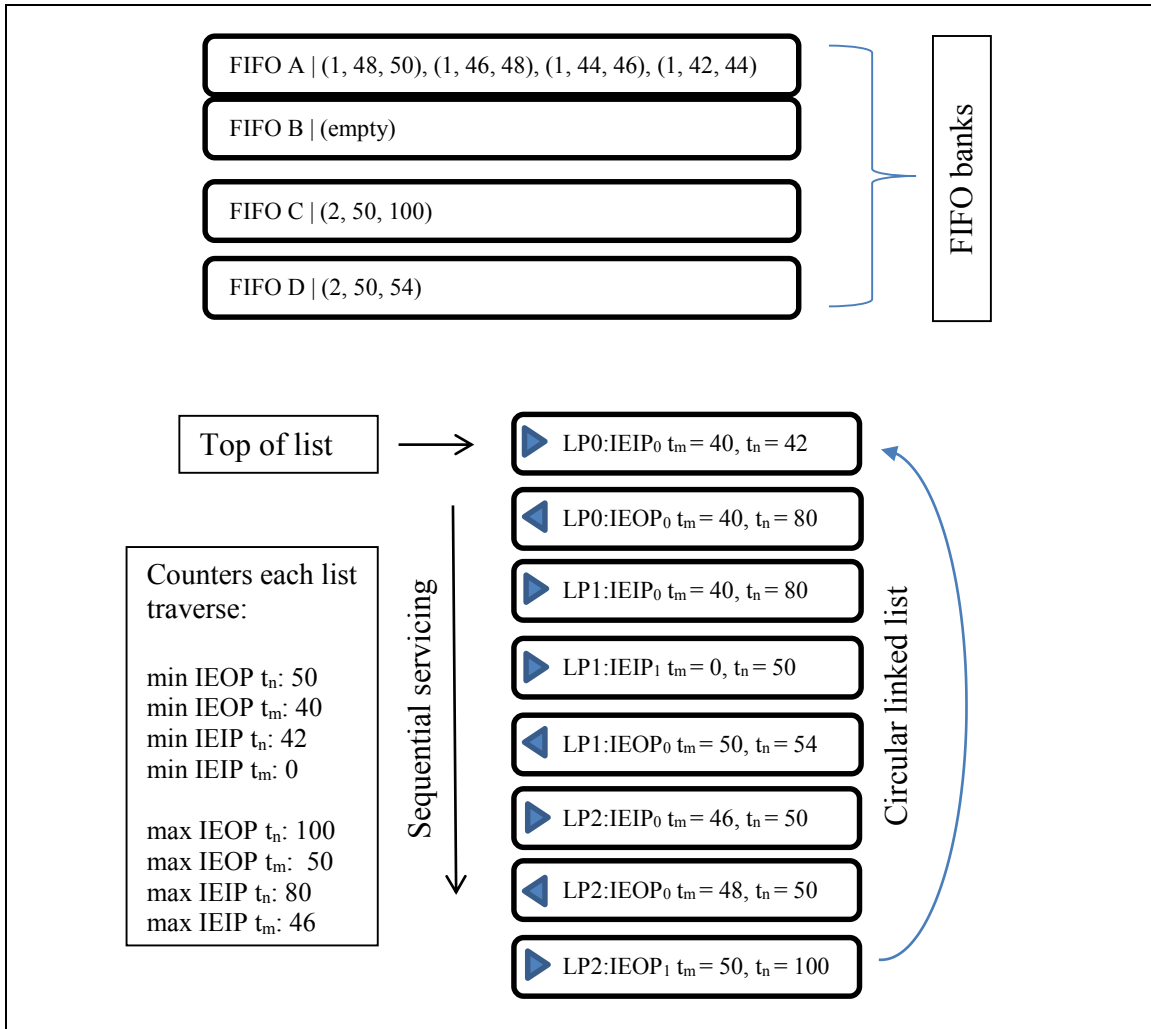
FIFO A | (1, 48, 50), (1, 46, 48), (1, 44, 46), (1, 42, 44)

FIFO B | (empty)

FIFO C | (2, 50, 100)

FIFO D | (2, 50, 54)

FIFO banks

Top of list

Sequential servicing

Circular linked list

LP0:IEIP$_0$ t$_m$ = 40, t$_n$ = 42

LP0:IEOP$_0$ t$_m$ = 40, t$_n$ = 80

LP1:IEIP$_0$ t$_m$ = 40, t$_n$ = 80

LP1:IEIP$_1$ t$_m$ = 0, t$_n$ = 50

LP1:IEOP$_0$ t$_m$ = 50, t$_n$ = 54

LP2:IEIP$_0$ t$_m$ = 46, t$_n$ = 50

LP2:IEOP$_0$ t$_m$ = 48, t$_n$ = 50

LP2:IEOP$_1$ t$_m$ = 50, t$_n$ = 100

Counters each list traverse:

min IEOP t$_n$: 50
min IEOP t$_m$: 40
min IEIP t$_n$: 42
min IEIP t$_m$: 0

max IEOP t$_n$: 100
max IEOP t$_m$: 50
max IEIP t$_n$: 80
max IEIP t$_m$: 46